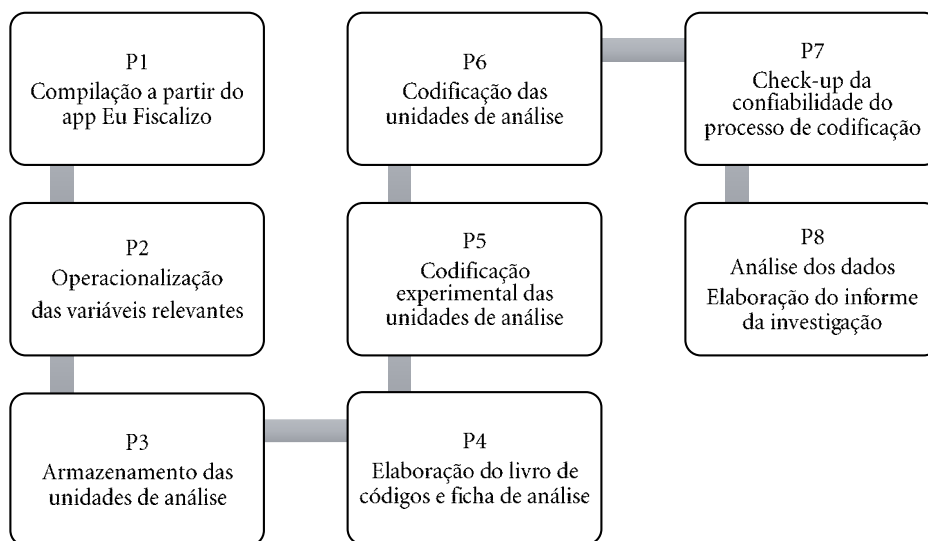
P1
Compilação a partir do app Eu Fiscalizo

P2
Operacionalização das variáveis relevantes

P3
Armazenamento das unidades de análise

P4
Elaboração do livro de códigos e ficha de análise

P5
Codificação experimental das unidades de análise

P6
Codificação das unidades de análise

P7
Check-up da confiabilidade do processo de codificação

P8
Análise dos dados
Elaboração do informe da investigação